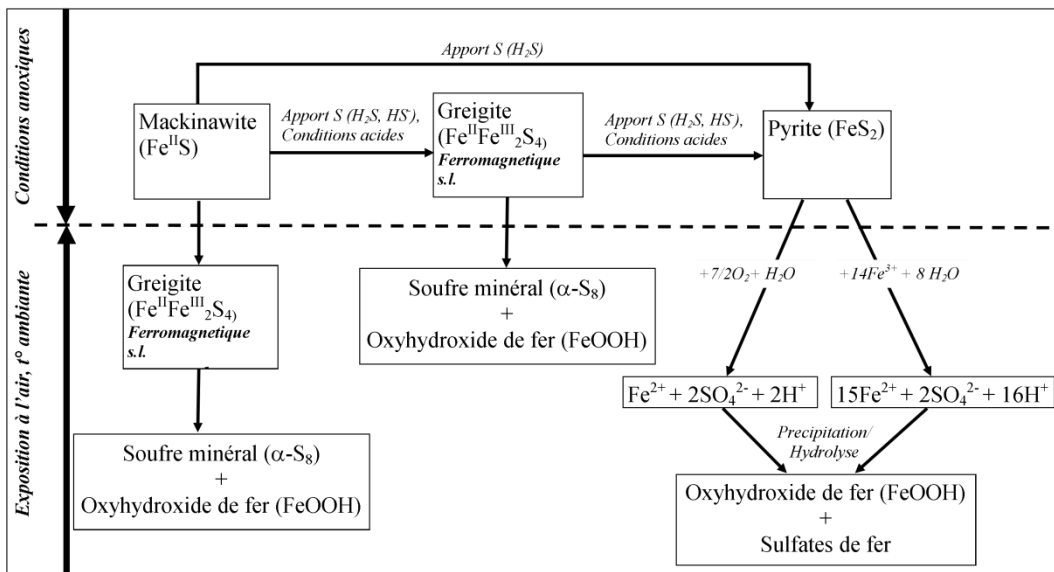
Conditions anoxiques

Exposition à l'air, t° ambiante

Apport S ($H_2S$)

Mackinawite ($Fe^{II}S$)

Apport S ($H_2S$, $HS^-$), Conditions acides

Greigite ($Fe^{II}Fe^{III}_2S_4$) Ferromagnetique s.l.

Apport S ($H_2S$, $HS^-$), Conditions acides

Pyrite ($FeS_2$)

Greigite ($Fe^{II}Fe^{III}_2S_4$) Ferromagnetique s.l.

Soufre minéral ($\alpha$-$S_8$) + Oxyhydroxide de fer (FeOOH)

$+7/2O_2 + H_2O$

$+14Fe^{3+} + 8\ H_2O$

$Fe^{2+} + 2SO_4^{2-} + 2H^+$

$15Fe^{2+} + 2SO_4^{2-} + 16H^+$

Soufre minéral ($\alpha$-$S_8$) + Oxyhydroxide de fer (FeOOH)

Precipitation/ Hydrolyse

Oxyhydroxide de fer (FeOOH) + Sulfates de fer